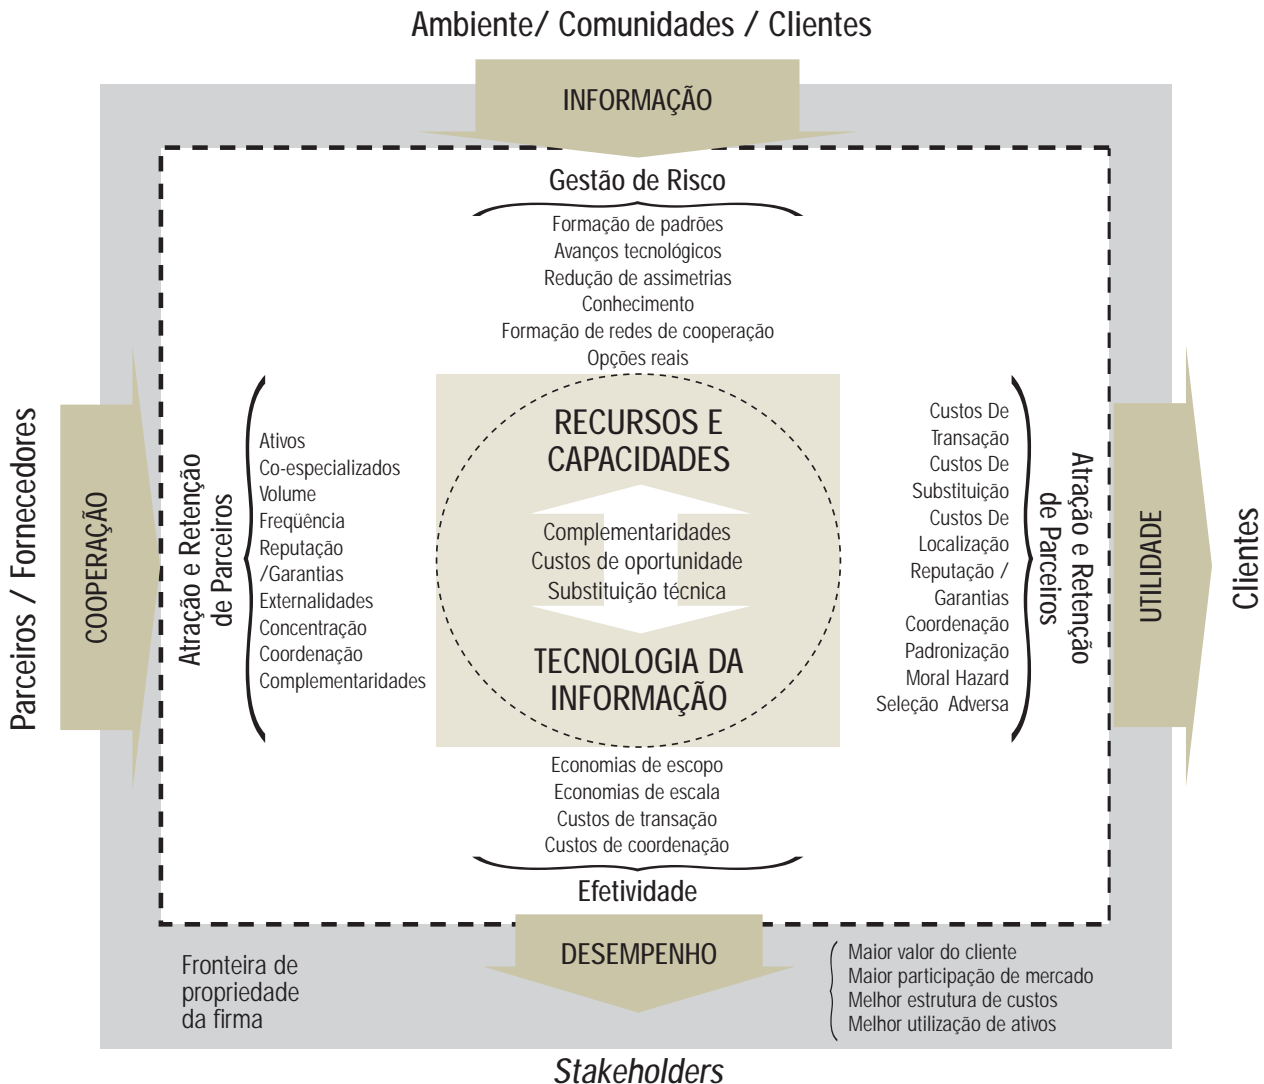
Ambiente/ Comunidades / Clientes

INFORMAÇÃO

Gestão de Risco

Formação de padrões
Avanços tecnológicos
Redução de assimetrias
Conhecimento
Formação de redes de cooperação
Opções reais

Parceiros / Fornecedores

COOPERAÇÃO

Atração e Retenção de Parceiros

Ativos
Co-especializados
Volume
Freqüência
Reputação
/Garantias
Externalidades
Concentração
Coordenação
Complementaridades

RECURSOS E CAPACIDADES

Complementaridades
Custos de oportunidade
Substituição técnica

TECNOLOGIA DA INFORMAÇÃO

Custos De
Transação
Custos De
Substituição
Custos De
Localização
Reputação /
Garantias
Coordenação
Padronização
Moral Hazard
Seleção Adversa

Atração e Retenção de Parceiros

UTILIDADE

Clientes

Economias de escopo
Economias de escala
Custos de transação
Custos de coordenação

Efetividade

DESEMPENHO

Fronteira de propriedade da firma

Maior valor do cliente
Maior participação de mercado
Melhor estrutura de custos
Melhor utilização de ativos

Stakeholders